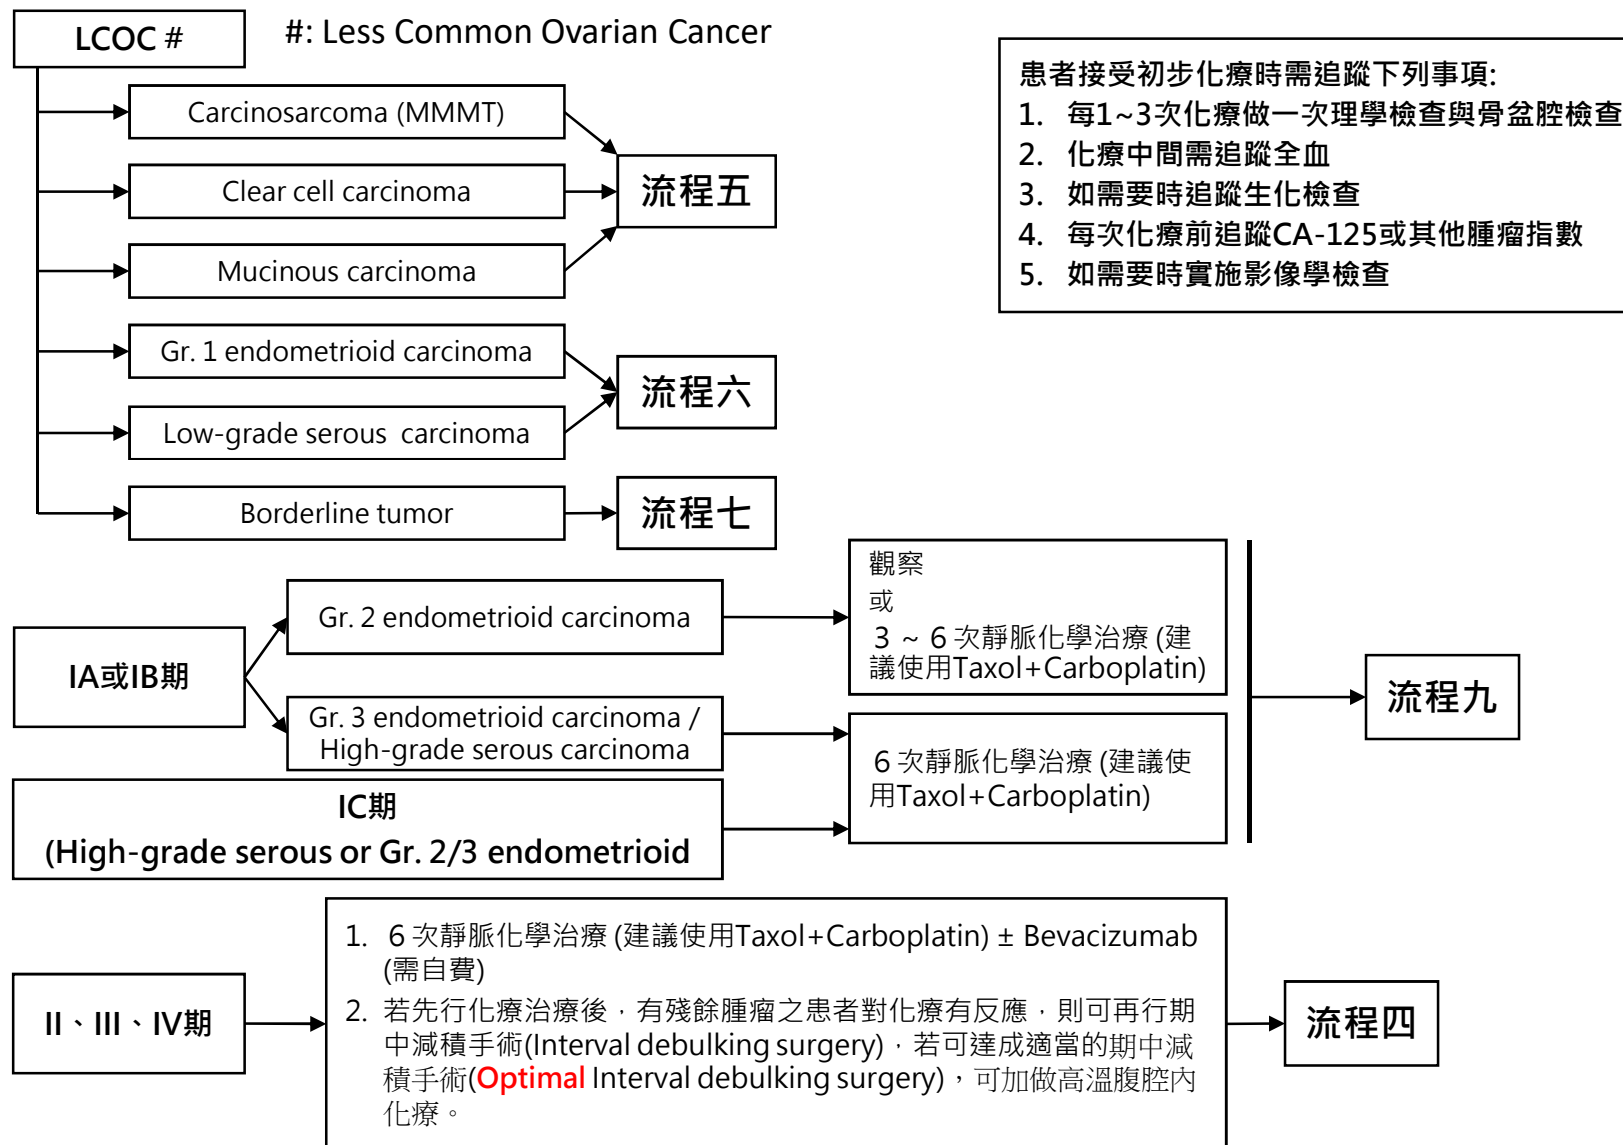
LCOC #

#: Less Common Ovarian Cancer

Carcinosarcoma (MMMT)

Clear cell carcinoma

Mucinous carcinoma

流程五

Gr. 1 endometrioid carcinoma

Low-grade serous carcinoma

流程六

Borderline tumor

流程七

患者接受初步化療時需追蹤下列事項:
1. 每1~3次化療做一次理學檢查與骨盆腔檢查
2. 化療中間需追蹤全血
3. 如需要時追蹤生化檢查
4. 每次化療前追蹤CA-125或其他腫瘤指數
5. 如需要時實施影像學檢查

IA或IB期

Gr. 2 endometrioid carcinoma

觀察
或
3 ~ 6 次靜脈化學治療 (建議使用Taxol+Carboplatin)

Gr. 3 endometrioid carcinoma / High-grade serous carcinoma

6 次靜脈化學治療 (建議使用Taxol+Carboplatin)

IC期
(High-grade serous or Gr. 2/3 endometrioid

流程九

II、III、IV期

1. 6 次靜脈化學治療 (建議使用Taxol+Carboplatin) ± Bevacizumab (需自費)
2. 若先行化療治療後，有殘餘腫瘤之患者對化療有反應，則可再行期中減積手術(Interval debulking surgery)，若可達成適當的期中減積手術(Optimal Interval debulking surgery)，可加做高溫腹腔內化療。

流程四